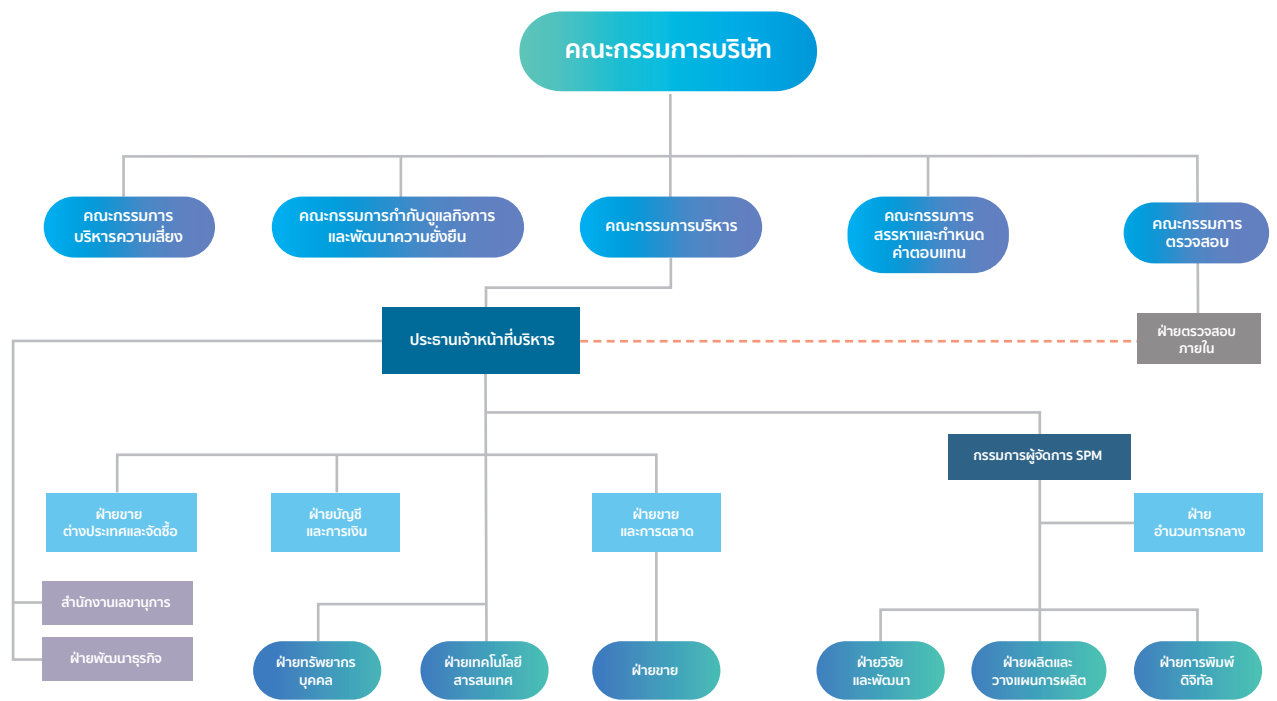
คณะกรรมการบริษัท

คณะกรรมการ บริหารความเสี่ยง

คณะกรรมการกำกับดูแลกิจการ และพัฒนาความยั่งยืน

คณะกรรมการบริหาร

คณะกรรมการ สรรหาและกำหนด ค่าตอบแทน

คณะกรรมการ ตรวจสอบ

ประธานเจ้าหน้าที่บริหาร

ฝ่ายตรวจสอบ ภายใน

กรรมการผู้จัดการ SPM

ฝ่ายขาย ต่างประเทศและจัดซื้อ

ฝ่ายบัญชี และการเงิน

ฝ่ายขาย และการตลาด

ฝ่าย อำนวนการกลาง

สำนักงานเลขานุการ

ฝ่ายพัฒนาธุรกิจ

ฝ่ายทรัพยากร บุคคล

ฝ่ายเทคโนโลยี สารสนเทศ

ฝ่ายขาย

ฝ่ายวิจัย และพัฒนา

ฝ่ายผลิตและ วางแผนการผลิต

ฝ่ายการพิมพ์ ดิจิทัล